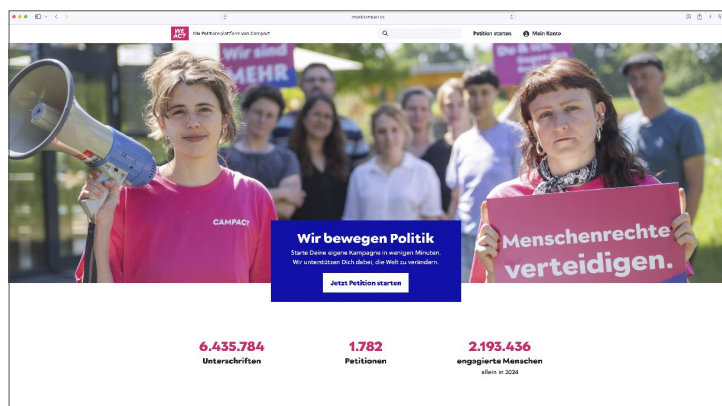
weact.campact.de

WE ACT Die Petitionsplattform von Campact

Petition starten
Mein Konto

Wir sind MEHR

Die & ich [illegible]

CAMPACT

Menschenrechte verteidigen.

Wir bewegen Politik
Starte Deine eigene Kampagne in wenigen Minuten. Wir unterstützen Dich dabei, die Welt zu verändern.
Jetzt Petition starten

6.435.784
Unterschriften

1.782
Petitionen

2.193.436
engagierte Menschen
allein in 2024